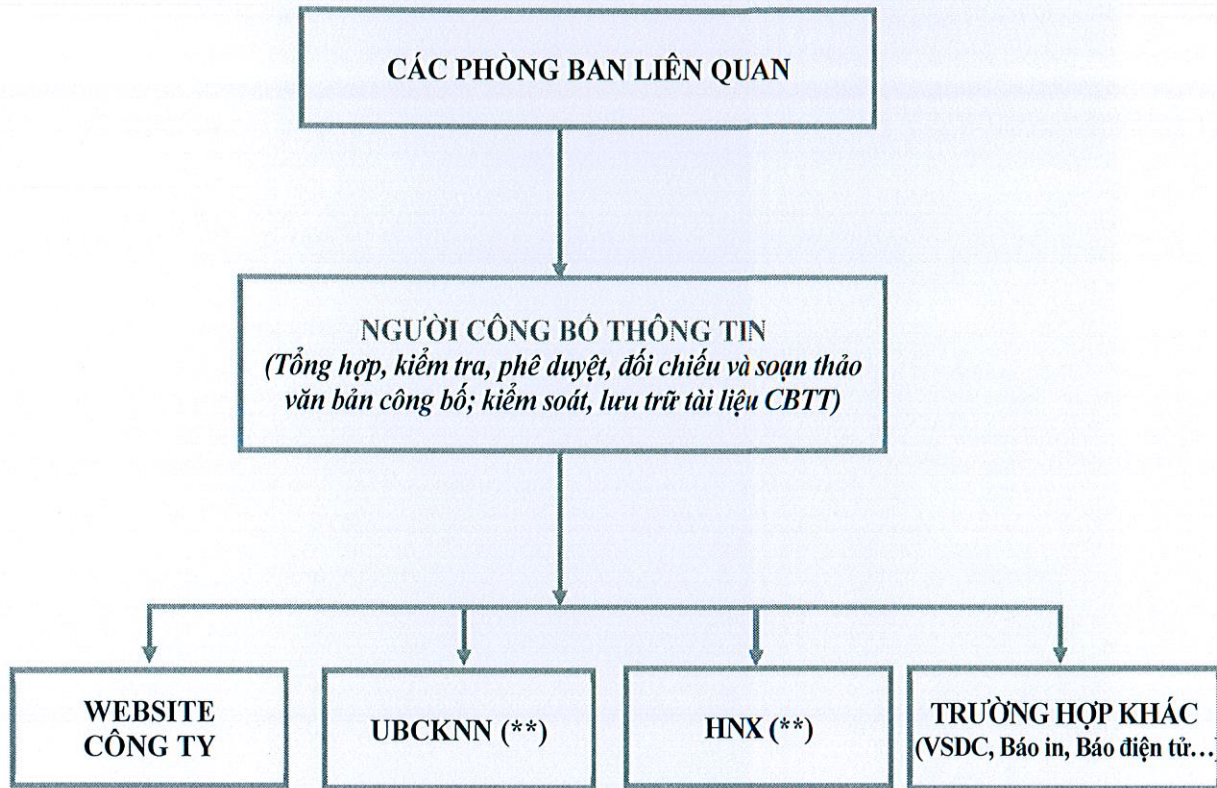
CÁC PHÒNG BAN LIÊN QUAN

NGƯỜI CÔNG BỐ THÔNG TIN
(Tổng hợp, kiểm tra, phê duyệt, đối chiếu và soạn thảo văn bản công bố; kiểm soát, lưu trữ tài liệu CBTT)

WEBSITE CÔNG TY

UBCKNN (**)

HNX (**)

TRƯỜNG HỢP KHÁC (VSDC, Báo in, Báo điện tử…